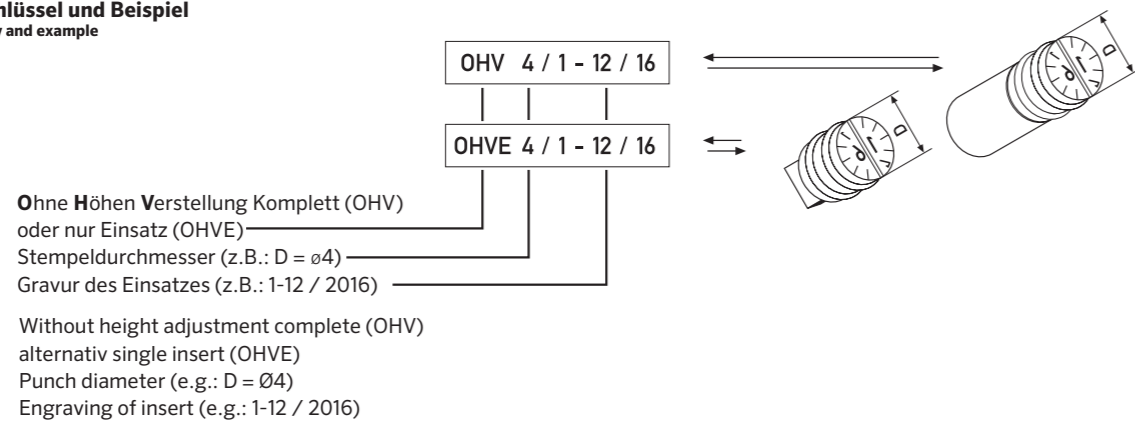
hlüssel und Beispiel
y and example

OHV 4 / 1 - 12 / 16

OHVE 4 / 1 - 12 / 16

D

D

Ohne Höhen Verstellung Komplett (OHV) oder nur Einsatz (OHVE)
Stempeldurchmesser (z.B.: D = ø4)
Gravur des Einsatzes (z.B.: 1-12 / 2016)

Without height adjustment complete (OHV) alternativ single insert (OHVE)
Punch diameter (e.g.: D = Ø4)
Engraving of insert (e.g.: 1-12 / 2016)